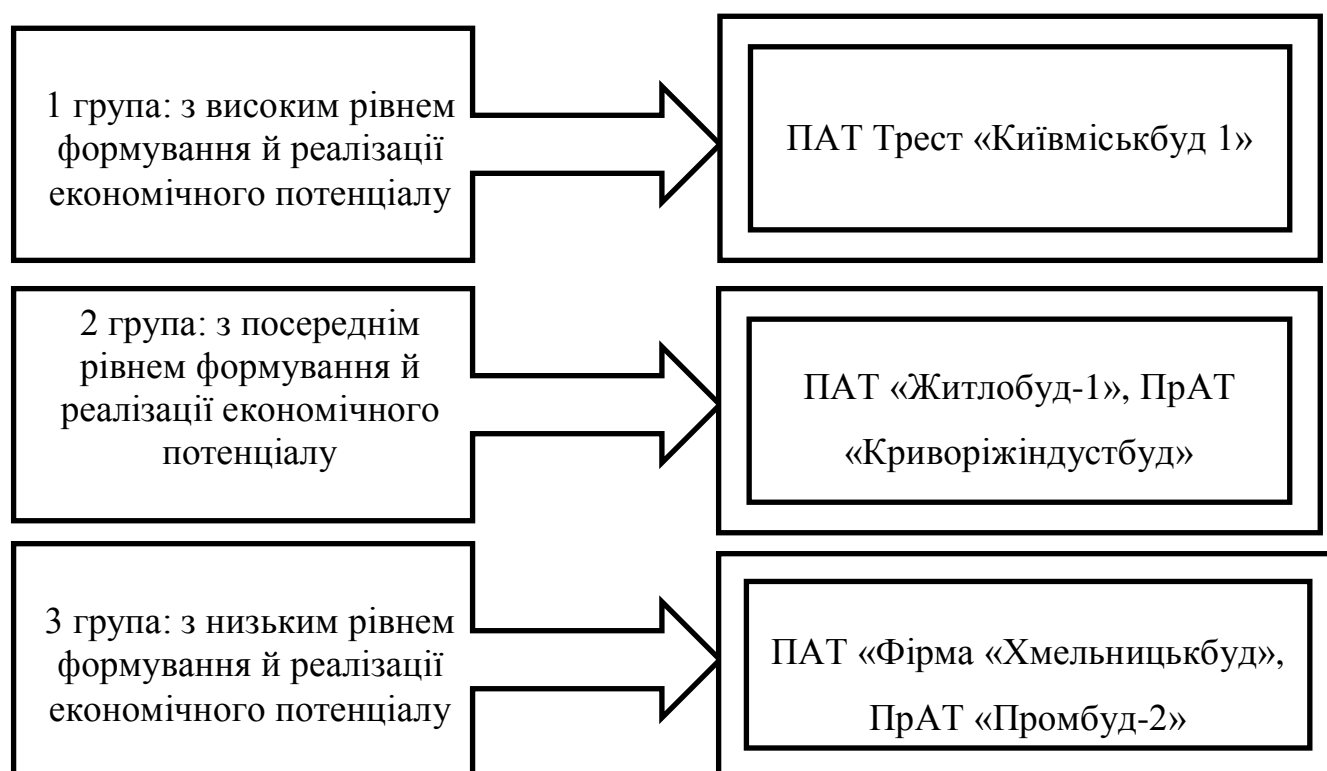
1 група: з високим рівнем формування й реалізації економічного потенціалу

ПАТ Трест «Київміськбуд 1»

2 група: з посереднім рівнем формування й реалізації економічного потенціалу

ПАТ «Житлобуд-1», ПрАТ «Криворіжіндустбуд»

3 група: з низьким рівнем формування й реалізації економічного потенціалу

ПАТ «Фірма «Хмельницькбуд», ПрАТ «Промбуд-2»